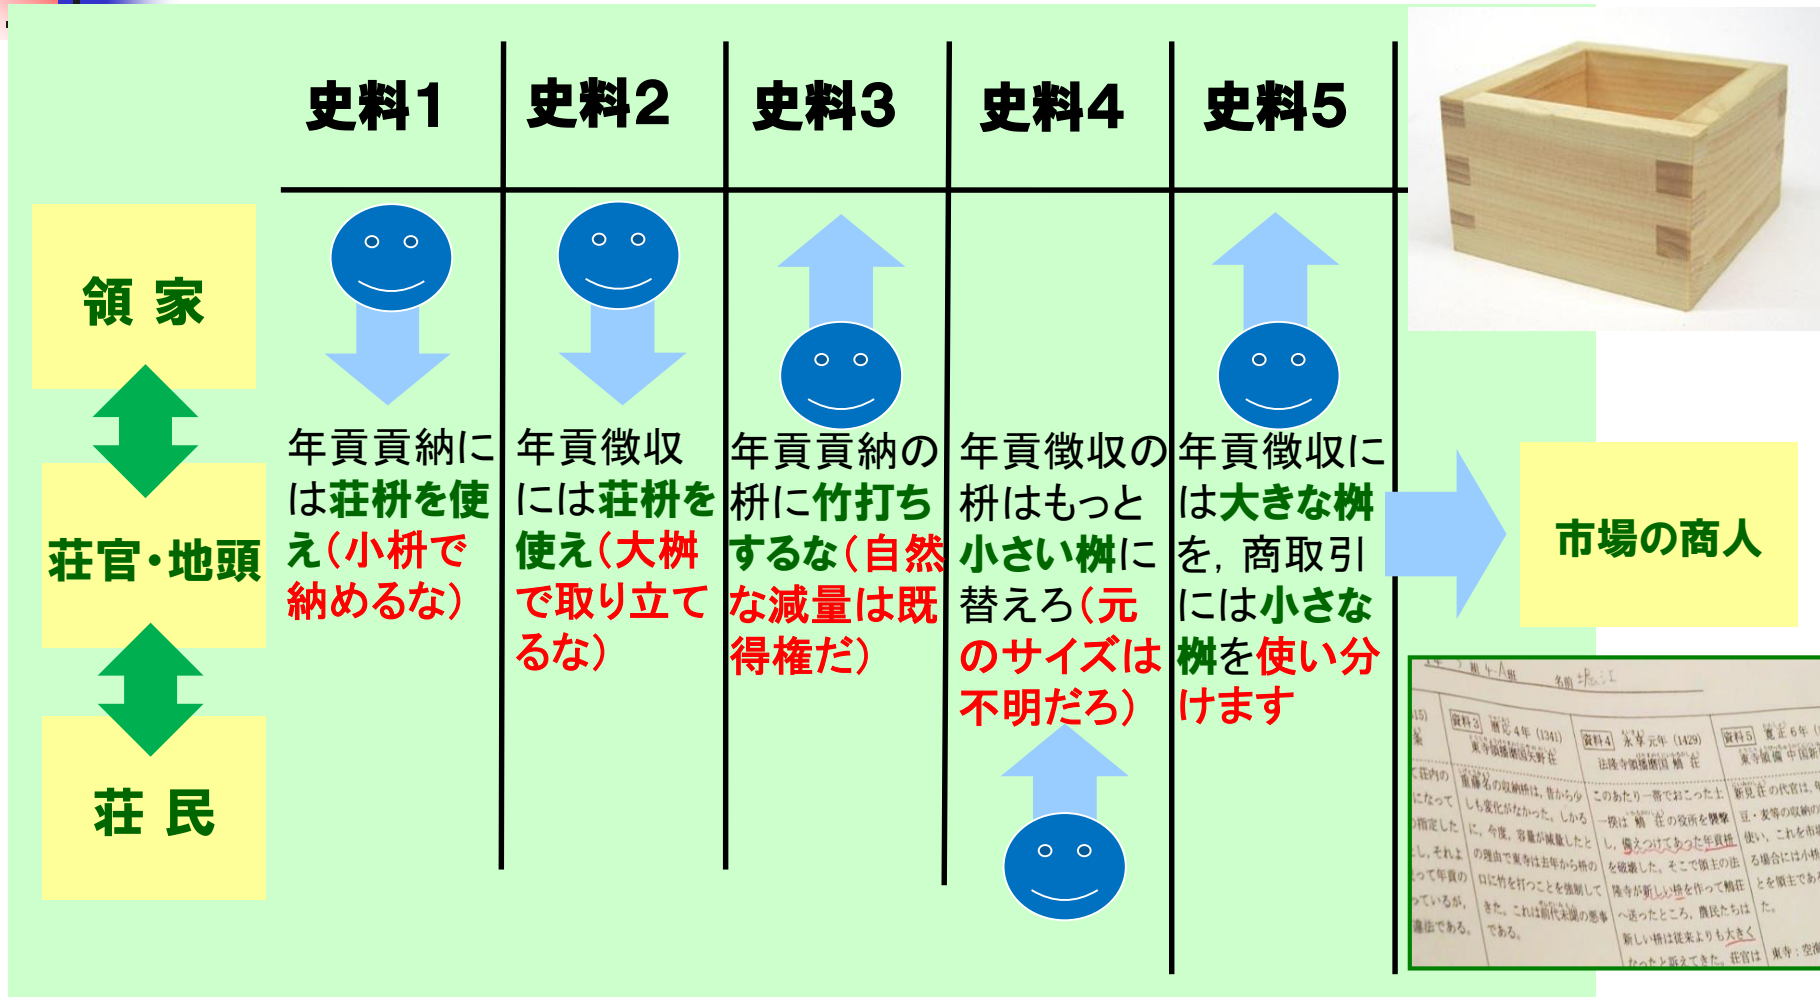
領 家

荘官・地頭

荘 民

| 史料1 | 史料2 | 史料3 | 史料4 | 史料5 |
|---|---|---|---|---|
| 年貢貢納には荘枡を使え（小枡で納めるな） | 年貢徴収には荘枡を使え（大桝で取り立てるな） | 年貢貢納の枡に竹打ちするな（自然な減量は既得権だ） | 年貢徴収の枡はもっと小さい桝に替えろ（元のサイズは不明だろ） | 年貢徴収には大きな桝を，商取引には小さな桝を使い分けます |

市場の商人

資料3 資料4 資料5 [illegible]